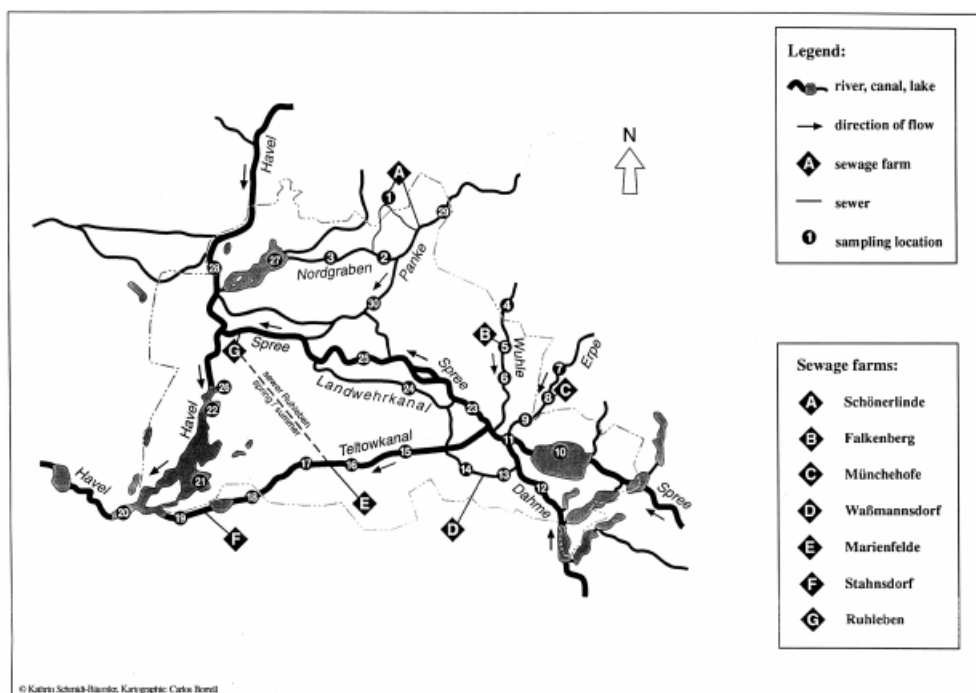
Legend:
river, canal, lake
direction of flow
A sewage farm
sewer
1 sampling location

N

Havel
A
1
29
27
3
Nordgraben
2
Panke
28
30
4
B
5
Wuhle
6
7
Erpe
8
C
9
G
Spree
25
Spree
Landwehrkanal
24
26
sewer Ruhleben during summer
22
Havel
23
11
10
Teltowkanal
17
16
15
14
13
Dahme
Spree
Havel
21
18
E
D
20
19
F
12

Sewage farms:
A Schönerlinde
B Falkenberg
C Münchehofe
D Waßmannsdorf
E Marienfelde
F Stahnsdorf
G Ruhleben

© Kathrin Schmidt-Bäumler, Kartographie: Carlos Borell